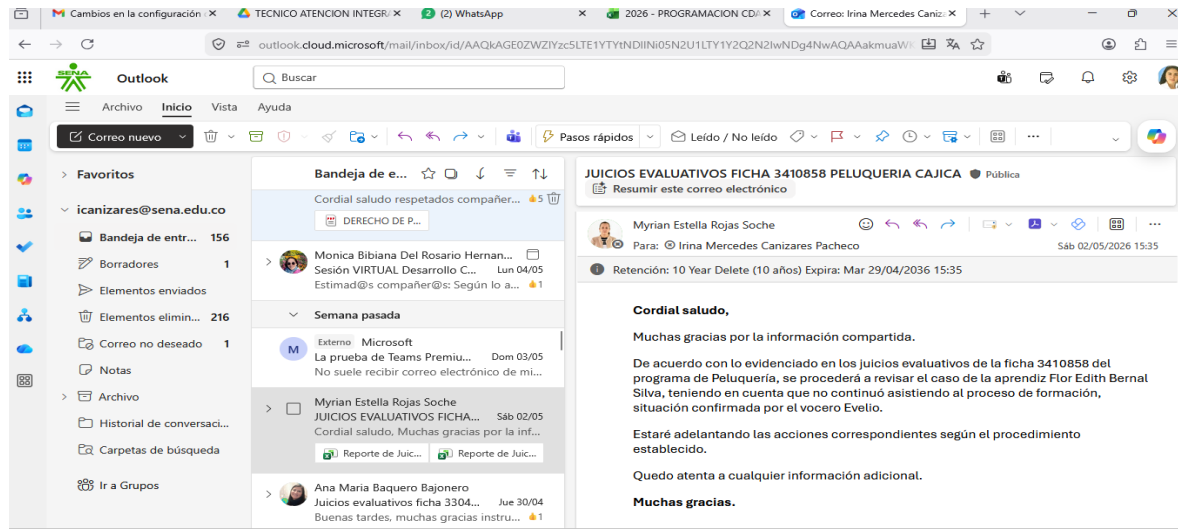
M Cambios en la configuración | TECNICO ATENCION INTEGR | (2) WhatsApp | 2026 - PROGRAMACION CD | Correo: Irina Mercedes Caniz

outlook.cloud.microsoft/mail/inbox/id/AAQkAGE0ZWZlYzc5LTE1YTYtNDllNi05N2U1LTY1Y2Q2N2IwNDg4NwAQAAakmuaW

SENA Outlook
Buscar

Archivo Inicio Vista Ayuda

Correo nuevo
Pasos rápidos
Leído / No leído

Favoritos
icanizares@sena.edu.co
Bandeja de entr... 156
Borradores 1
Elementos enviados
Elementos elimin... 216
Correo no deseado 1
Notas
Archivo
Historial de conversaci...
Carpetas de búsqueda
Ir a Grupos

Bandeja de e...
Cordial saludo respetados compañer... 5
DERECHO DE P...

Monica Bibiana Del Rosario Hernan...
Sesión VIRTUAL Desarrollo C... Lun 04/05
Estimad@s compañer@s: Según lo a... 1

Semana pasada

Externo Microsoft
La prueba de Teams Premiu... Dom 03/05
No suele recibir correo electrónico de mi...

Myrian Estella Rojas Soche
JUICIOS EVALUATIVOS FICHA... Sáb 02/05
Cordial saludo, Muchas gracias por la inf...
Reporte de Juic... Reporte de Juic...

Ana Maria Baquero Bajonero
Juicios evaluativos ficha 3304... Jue 30/04
Buenas tardes, muchas gracias instru... 1

JUICIOS EVALUATIVOS FICHA 3410858 PELUQUERIA CAJICA Pública
Resumir este correo electrónico

Myrian Estella Rojas Soche
Para: Irina Mercedes Canizares Pacheco
Sáb 02/05/2026 15:35

Retención: 10 Year Delete (10 años) Expira: Mar 29/04/2036 15:35

Cordial saludo,

Muchas gracias por la información compartida.

De acuerdo con lo evidenciado en los juicios evaluativos de la ficha 3410858 del programa de Peluquería, se procederá a revisar el caso de la aprendiz Flor Edith Bernal Silva, teniendo en cuenta que no continuó asistiendo al proceso de formación, situación confirmada por el vocero Evelio.

Estaré adelantando las acciones correspondientes según el procedimiento establecido.

Quedo atenta a cualquier información adicional.

Muchas gracias.